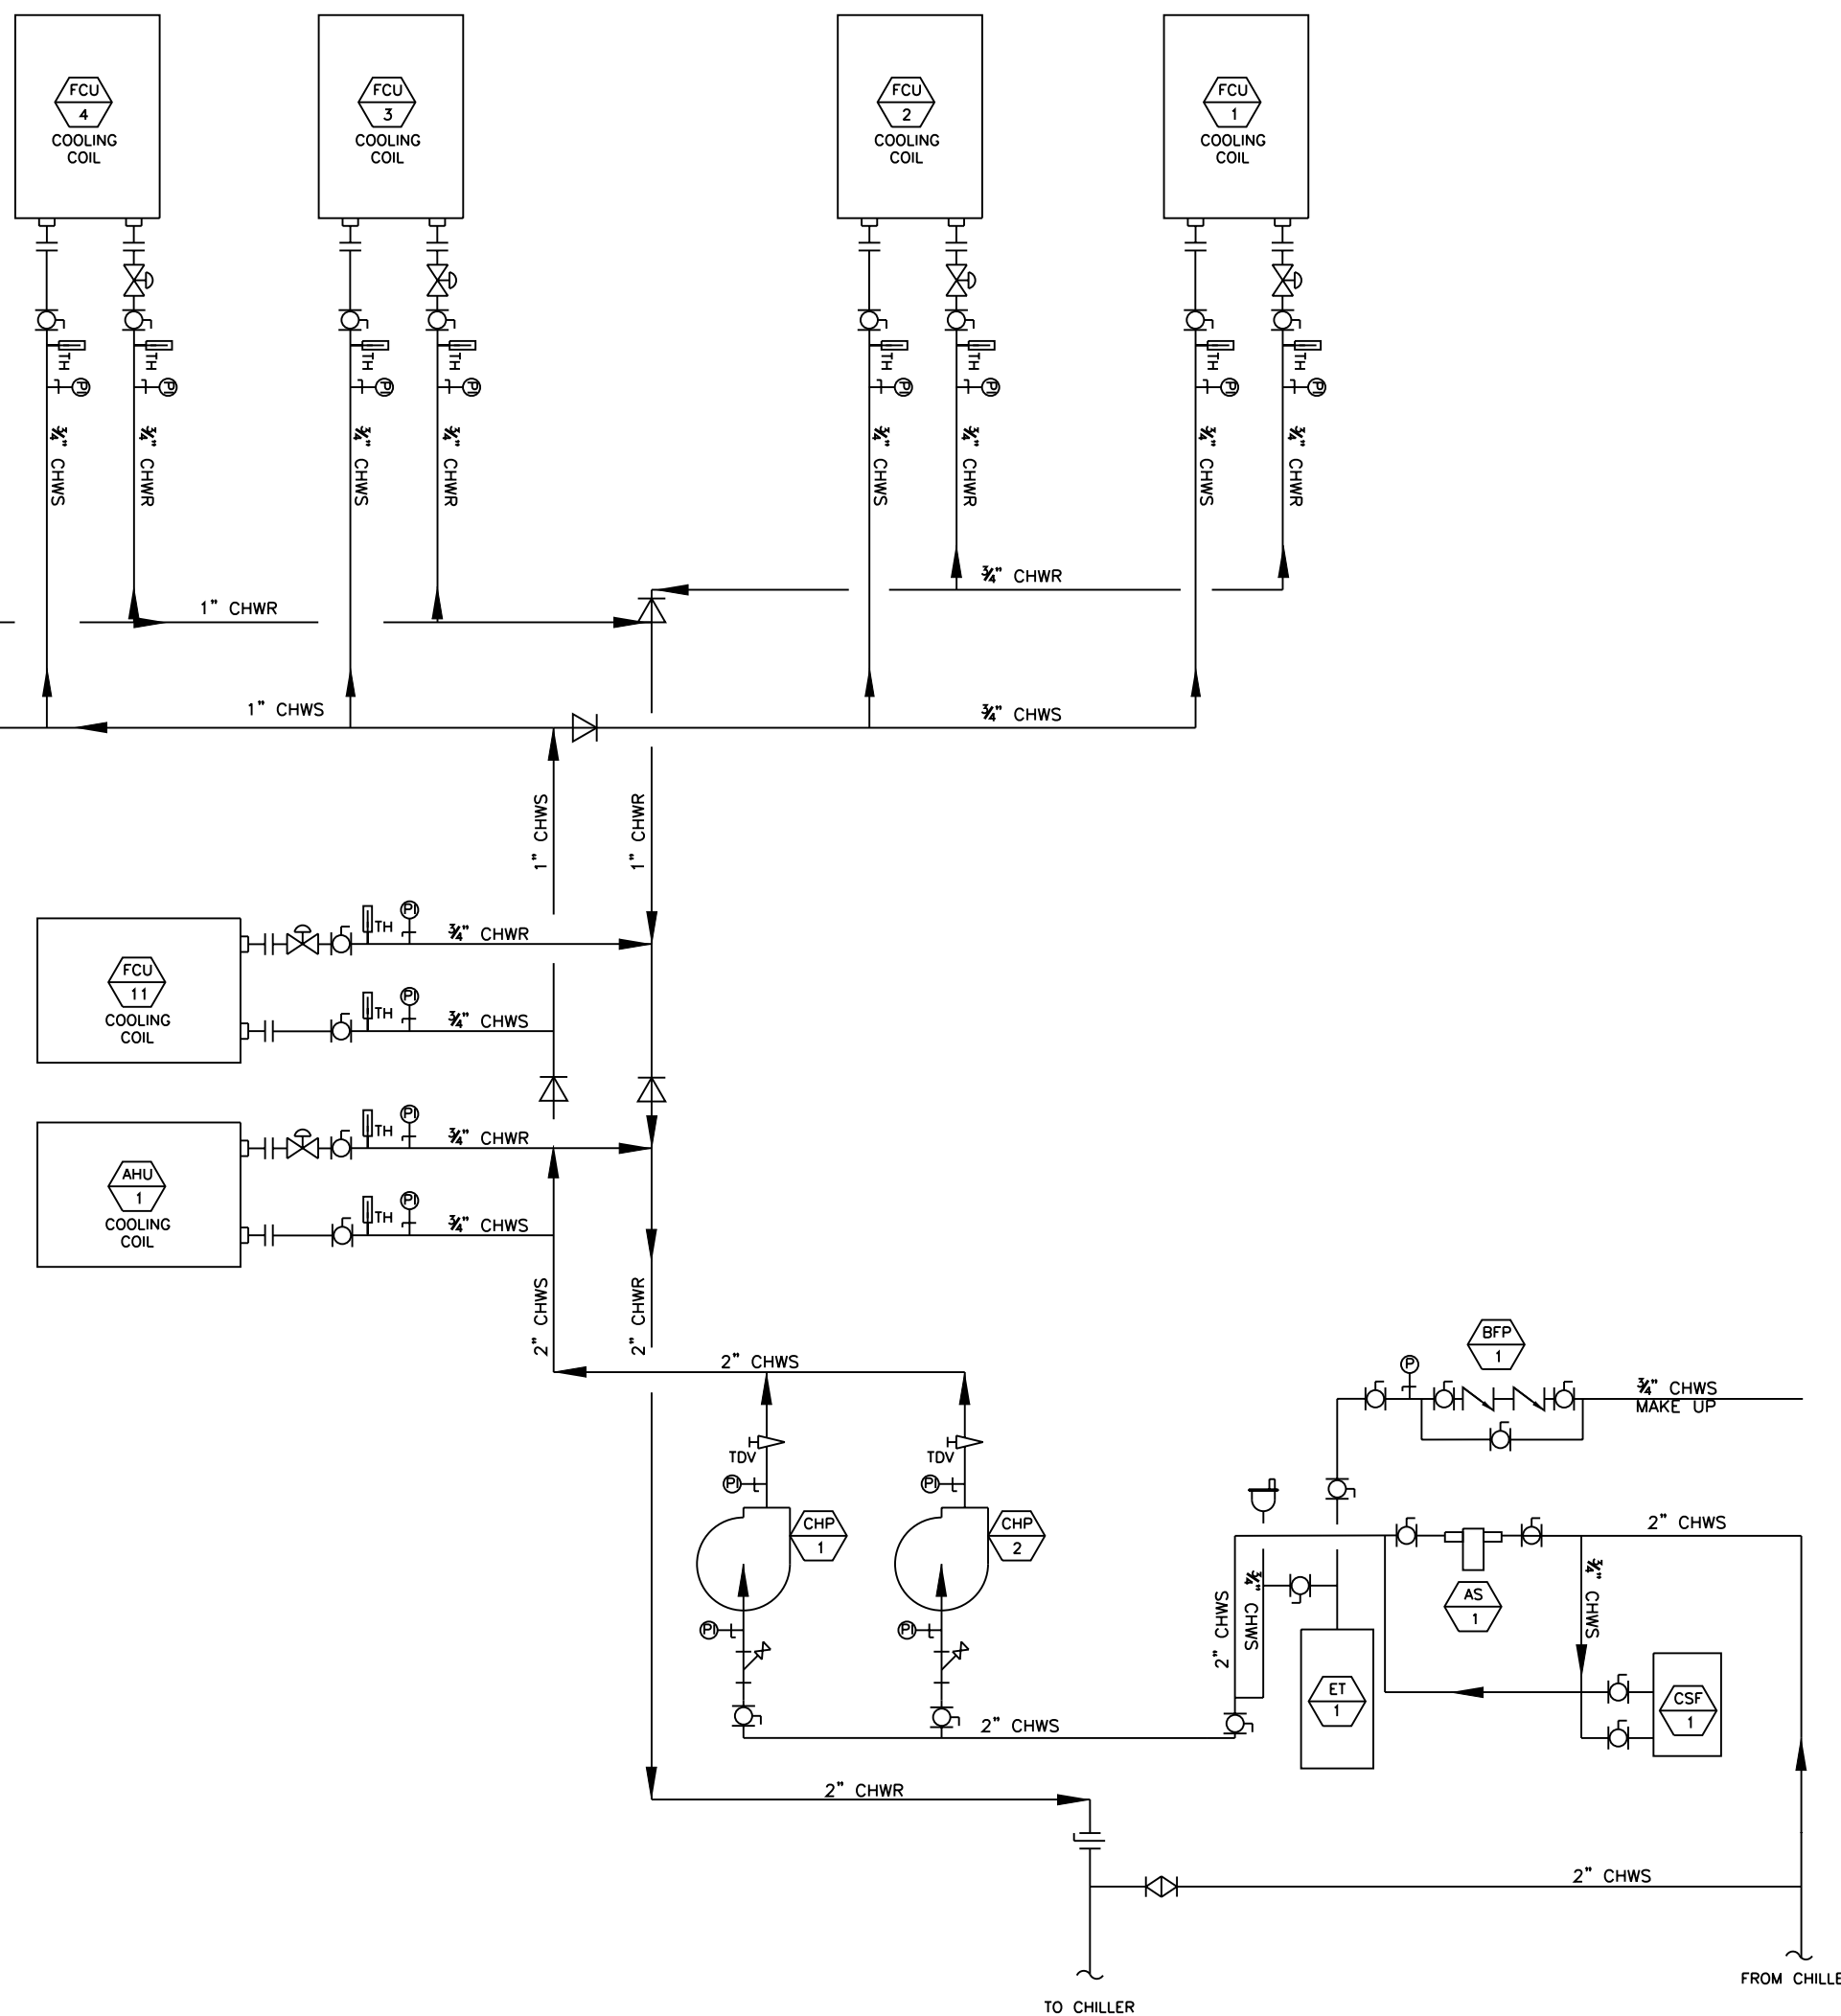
FCU
4
COOLING
COIL

FCU
3
COOLING
COIL

FCU
2
COOLING
COIL

FCU
1
COOLING
COIL

TH
P
TH
P
TH
P
TH
P
TH
P
TH
P
TH
P
TH
P

¾" CHWS
¾" CHWR
¾" CHWS
¾" CHWR
¾" CHWS
¾" CHWR
¾" CHWS
¾" CHWR

¾" CHWR
1" CHWR
1" CHWS
¾" CHWS

1" CHWS
1" CHWR

FCU
11
COOLING
COIL

TH
PI
¾" CHWR
TH
PI
¾" CHWS

AHU
1
COOLING
COIL

TH
PI
¾" CHWR
TH
PI
¾" CHWS

2" CHWS
2" CHWR
2" CHWS

TDV
PI
TDV
PI

CHP
1
CHP
2

PI
PI

2" CHWS

BFP
1
P
¾" CHWS
MAKE UP

2" CHWS
AS
1
¾" CHWS
2" CHWS
¾" CHWS
ET
1
CSF
1

2" CHWR
2" CHWS

TO CHILLER
FROM CHILLE